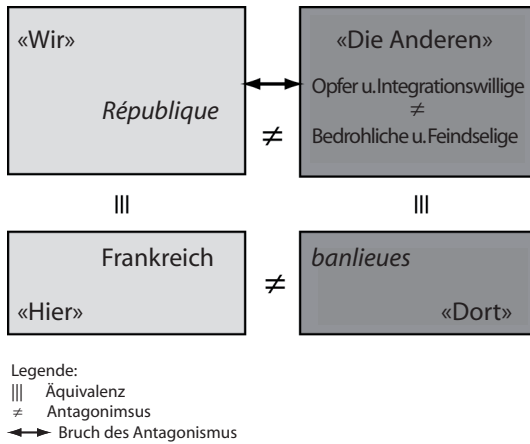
«Wir»

République

≠

«Die Anderen»

Opfer u. Integrationswillige
≠
Bedrohliche u. Feindselige

|||

|||

Frankreich

«Hier»

≠

banlieues

«Dort»

Legende:
||| Äquivalenz
≠ Antagonimsus
Bruch des Antagonismus